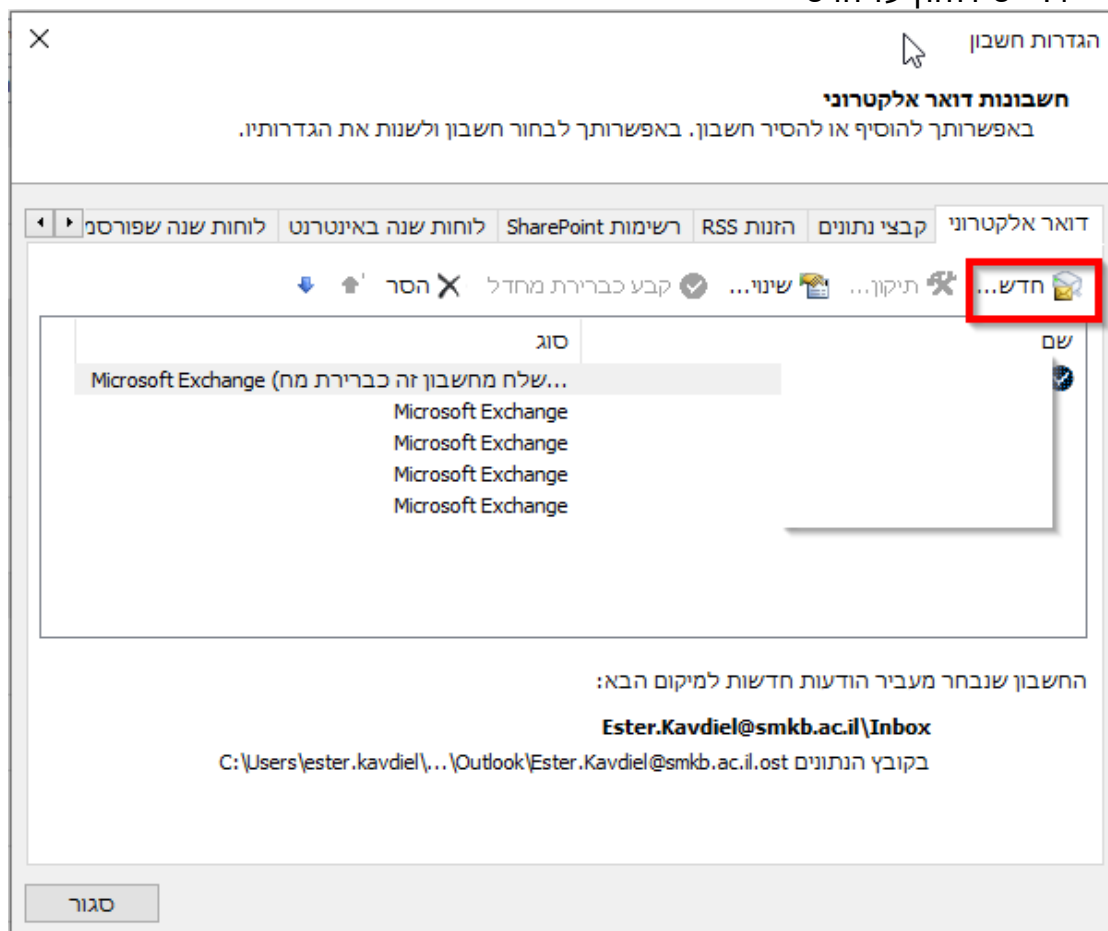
הגדרות חשבון

חשבונות דואר אלקטרוני
באפשרותך להוסיף או להסיר חשבון. באפשרותך לבחור חשבון ולשנות את הגדרותיו.

דואר אלקטרוני | קבצי נתונים | הזנות RSS | רשימות SharePoint | לוחות שנה באינטרנט | לוחות שנה שפורסמ

חדש... תיקון... שינוי... קבע כברירת מחדל הסר

| שם | סוג |
|---|---|
| | Microsoft Exchange (שלח מחשבון זה כברירת מח... |
| | Microsoft Exchange |
| | Microsoft Exchange |
| | Microsoft Exchange |
| | Microsoft Exchange |

החשבון שנבחר מעביר הודעות חדשות למיקום הבא:

Ester.Kavdiel@smkb.ac.il\Inbox

בקובץ הנתונים C:\Users\ester.kavdiel\...\Outlook\Ester.Kavdiel@smkb.ac.il.ost

סגור